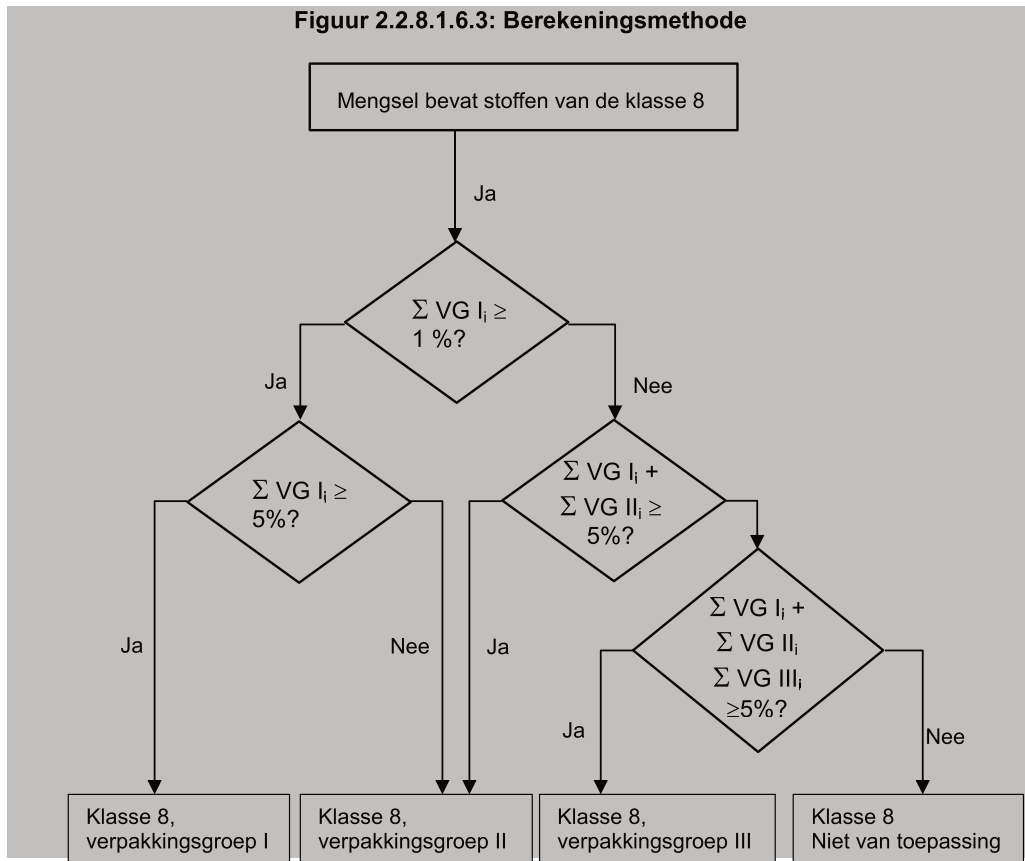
Figuur 2.2.8.1.6.3: Berekeningsmethode

Mengsel bevat stoffen van de klasse 8

Ja

$\sum$ VG $I_i \geq$ 1 %?

Ja

Nee

$\sum$ VG $I_i \geq$ 5%?

$\sum$ VG $I_i$ + $\sum$ VG $II_i \geq$ 5%?

$\sum$ VG $I_i$ + $\sum$ VG $II_i$ $\sum$ VG $III_i$ $\geq$5%?

Ja

Nee

Ja

Ja

Nee

Klasse 8, verpakkingsgroep I

Klasse 8, verpakkingsgroep II

Klasse 8, verpakkingsgroep III

Klasse 8 Niet van toepassing